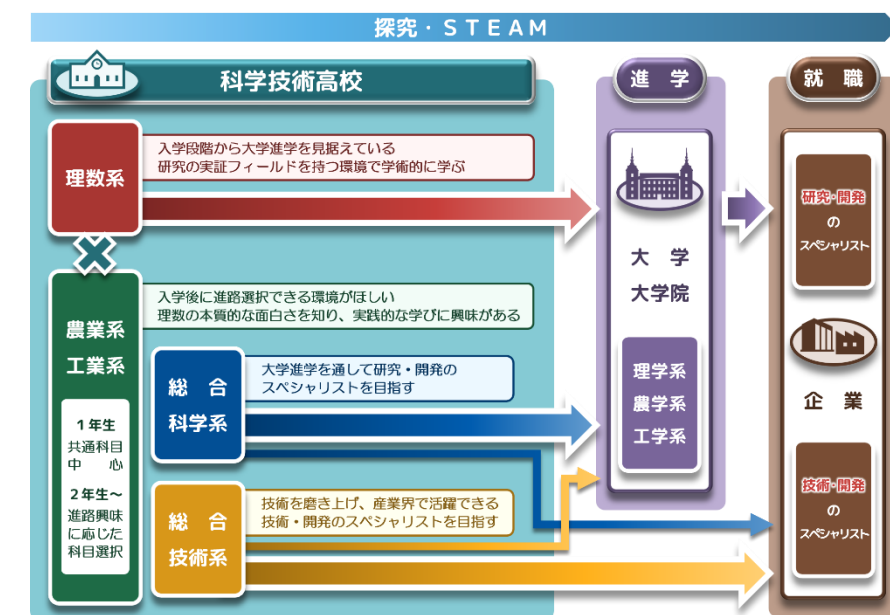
探究・STEAM

科学技術高校

進 学

就 職

理数系

入学段階から大学進学を見据えている
研究の実証フィールドを持つ環境で学術的に学ぶ

大 学
大学院

研究・開発
の
スペシャリスト

農業系
工業系

入学後に進路選択できる環境がほしい
理数の本質的な面白さを知り、実践的な学びに興味がある

1年生
共通科目
中 心

2年生～
進路興味
に応じた
科目選択

総 合
科学系

大学進学を通して研究・開発の
スペシャリストを目指す

理学系
農学系
工学系

企 業

総 合
技術系

技術を磨き上げ、産業界で活躍できる
技術・開発のスペシャリストを目指す

技術・開発
の
スペシャリスト